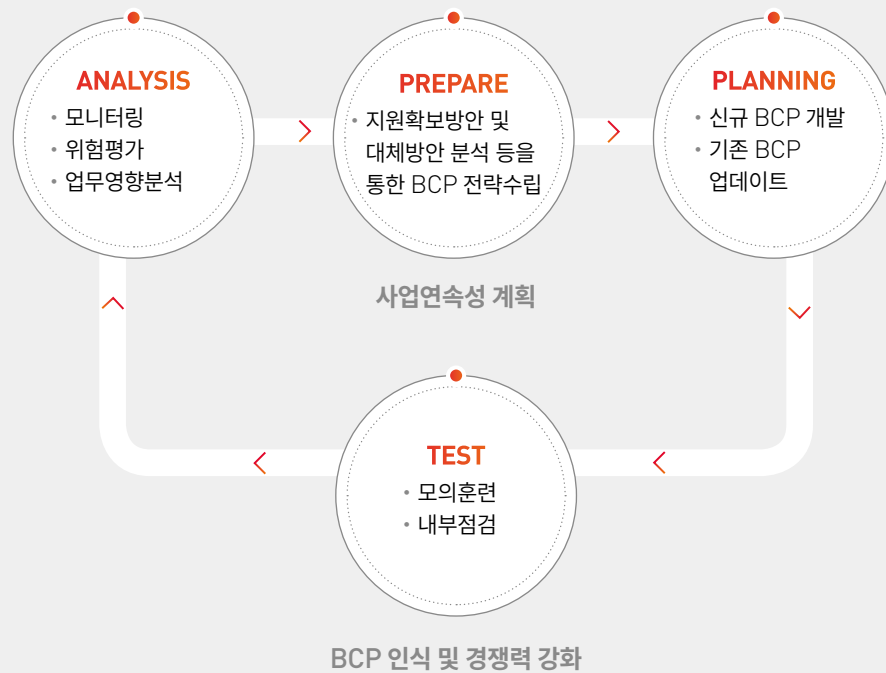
ANALYSIS
• 모니터링
• 위험평가
• 업무영향분석

PREPARE
• 지원확보방안 및 대체방안 분석 등을 통한 BCP 전략수립

PLANNING
• 신규 BCP 개발
• 기존 BCP 업데이트

사업연속성 계획

TEST
• 모의훈련
• 내부점검

BCP 인식 및 경쟁력 강화